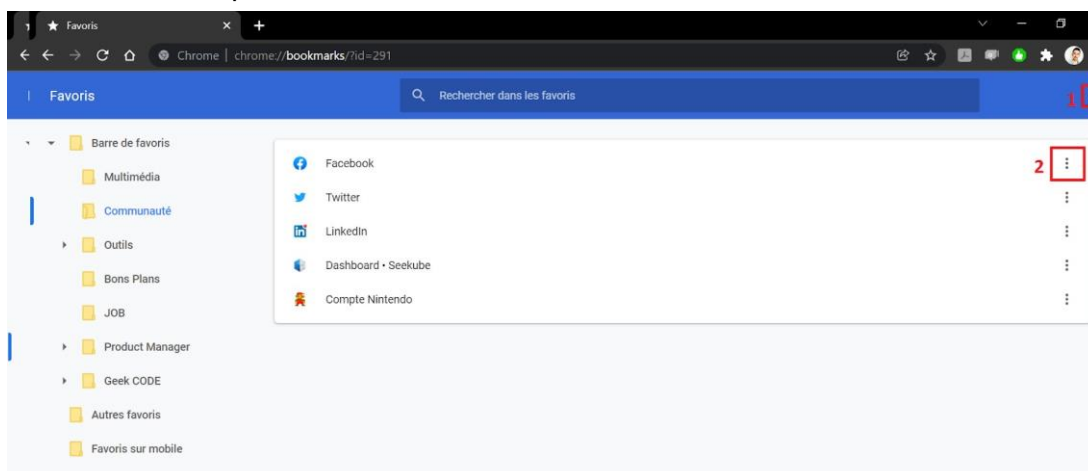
Favoris
Chrome | chrome://bookmarks/?id=291
Favoris
Rechercher dans les favoris
1
Barre de favoris
Multimédia
Communauté
Outils
Bons Plans
JOB
Product Manager
Geek CODE
Autres favoris
Favoris sur mobile
Facebook
2
Twitter
LinkedIn
Dashboard • Seekube
Compte Nintendo